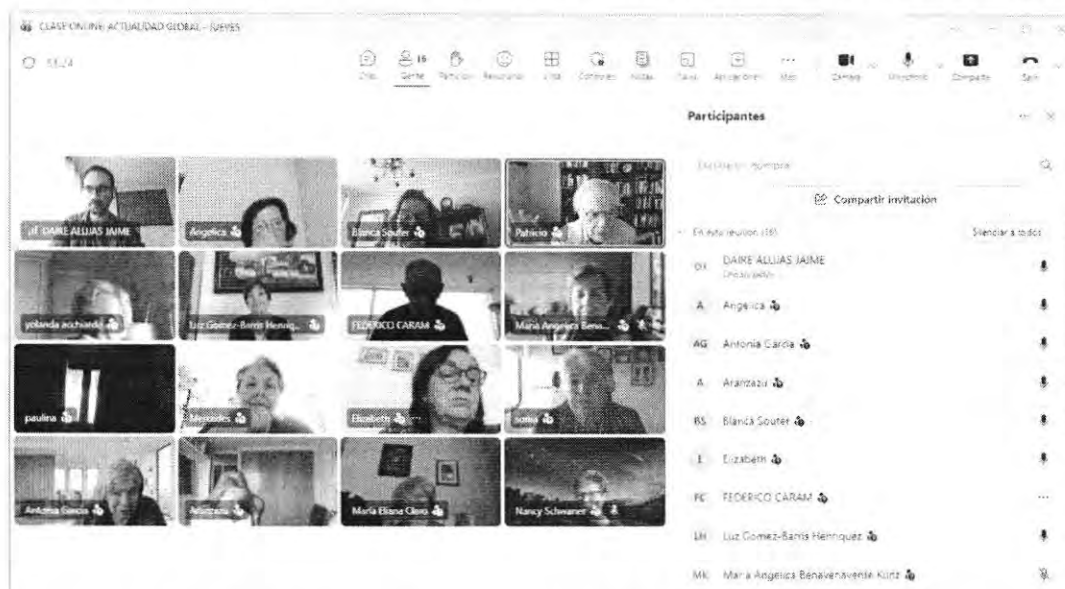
CLASE ONLINE ACTUALIDAD GLOBAL - JUEVES

53:24

Chat Gente 16 Participar Reacciones Vista Complementos Notas Salas Aplicaciones Más Cámara Micrófono Compartir Salir

DAIRE ALLUAS JAIME
Angelica
Blanca Souter
Patricio
yolanda acchiardo
Luz Gomez-Barris Henriq...
FEDERICO CARAM
Maria Angelica Bena...
paulina
Mercedes
Elizabeth
sonia
Antonia Garcia
Aranzazu
Maria Eliana Claro
Nancy Schwaner

Participantes

Escribir un nombre

Compartir invitación

En esta reunión (16)

Silenciar a todos

DA DAIRE ALLUAS JAIME
Organizador

A Angelica

AG Antonia Garcia

A Aranzazu

BS Blanca Souter

E Elizabeth

FC FEDERICO CARAM

LH Luz Gomez-Barris Henriquez

MK Maria Angelica Benavenavente Kunz